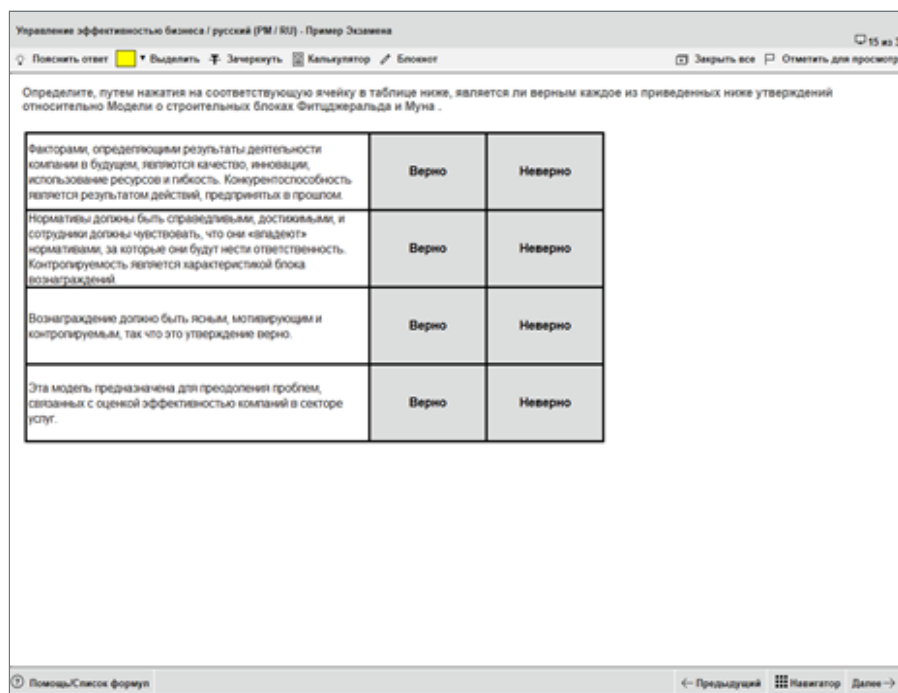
Управление эффективностью бизнеса / русский (PM / RU) - Пример Экзамена

15 из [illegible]

Пояснить ответ ▾ Выделить Зачеркнуть Калькулятор Блокнот

Закрыть все Отметить для просмотр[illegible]

Определите, путем нажатия на соответствующую ячейку в таблице ниже, является ли верным каждое из приведенных ниже утверждений относительно Модели о строительных блоках Фитцджеральда и Муна .

| | | |
|---|---|---|
| Факторами, определяющими результаты деятельности компании в будущем, являются качество, инновации, использование ресурсов и гибкость. Конкурентоспособность является результатом действий, предпринятых в прошлом. | Верно | Неверно |
| Нормативы должны быть справедливыми, достижимыми, и сотрудники должны чувствовать, что они «владеют» нормативами, за которые они будут нести ответственность. Контролируемость является характеристикой блока вознаграждений. | Верно | Неверно |
| Вознаграждение должно быть ясным, мотивирующим и контролируемым, так что это утверждение верно. | Верно | Неверно |
| Эта модель предназначена для преодоления проблем, связанных с оценкой эффективностью компаний в секторе услуг. | Верно | Неверно |

Помощь/Список формул

← Предыдущий Навигатор Далее →